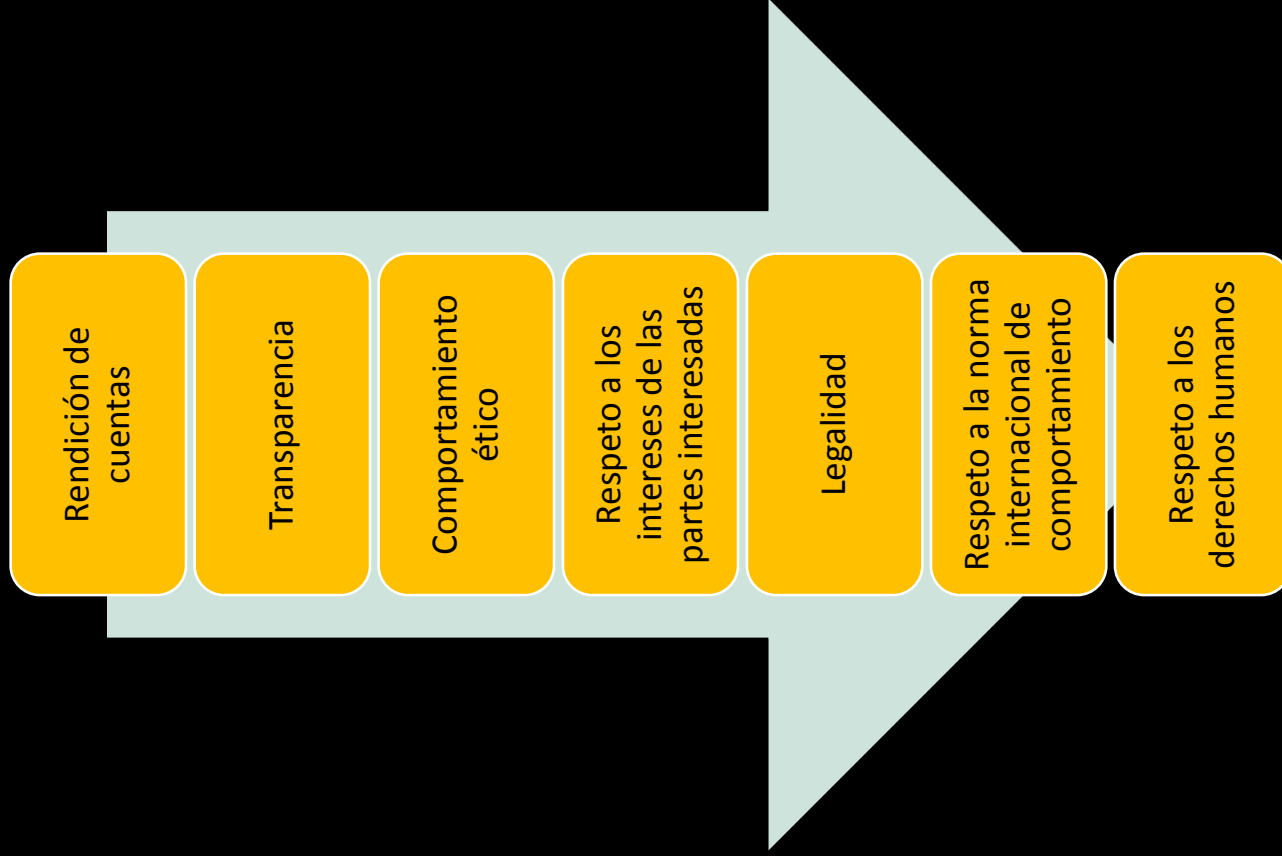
Rendición de cuentas

Transparencia

Comportamiento ético

Respeto a los intereses de las partes interesadas

Legalidad

Respeto a la norma internacional de comportamiento

Respeto a los derechos humanos